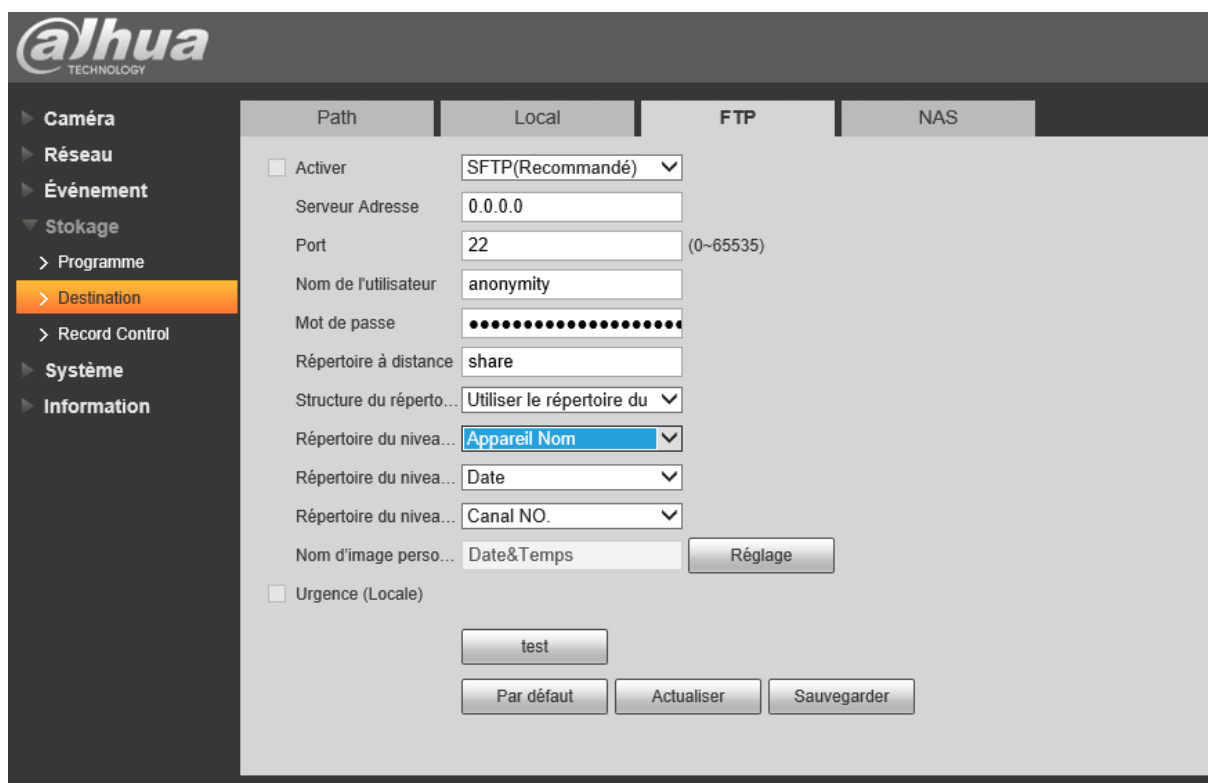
alhua
TECHNOLOGY

Caméra
Réseau
Événement
Stokage
> Programme
> Destination
> Record Control
Système
Information

Path | Local | FTP | NAS

Activer SFTP(Recommandé)
Serveur Adresse 0.0.0.0
Port 22 (0~65535)
Nom de l'utilisateur anonymity
Mot de passe ••••••••••••••••••••
Répertoire à distance share
Structure du réperto... Utiliser le répertoire du
Répertoire du nivea... Appareil Nom
Répertoire du nivea... Date
Répertoire du nivea... Canal NO.
Nom d'image perso... Date&Temps Réglage
Urgence (Locale)

test

Par défaut Actualiser Sauvegarder